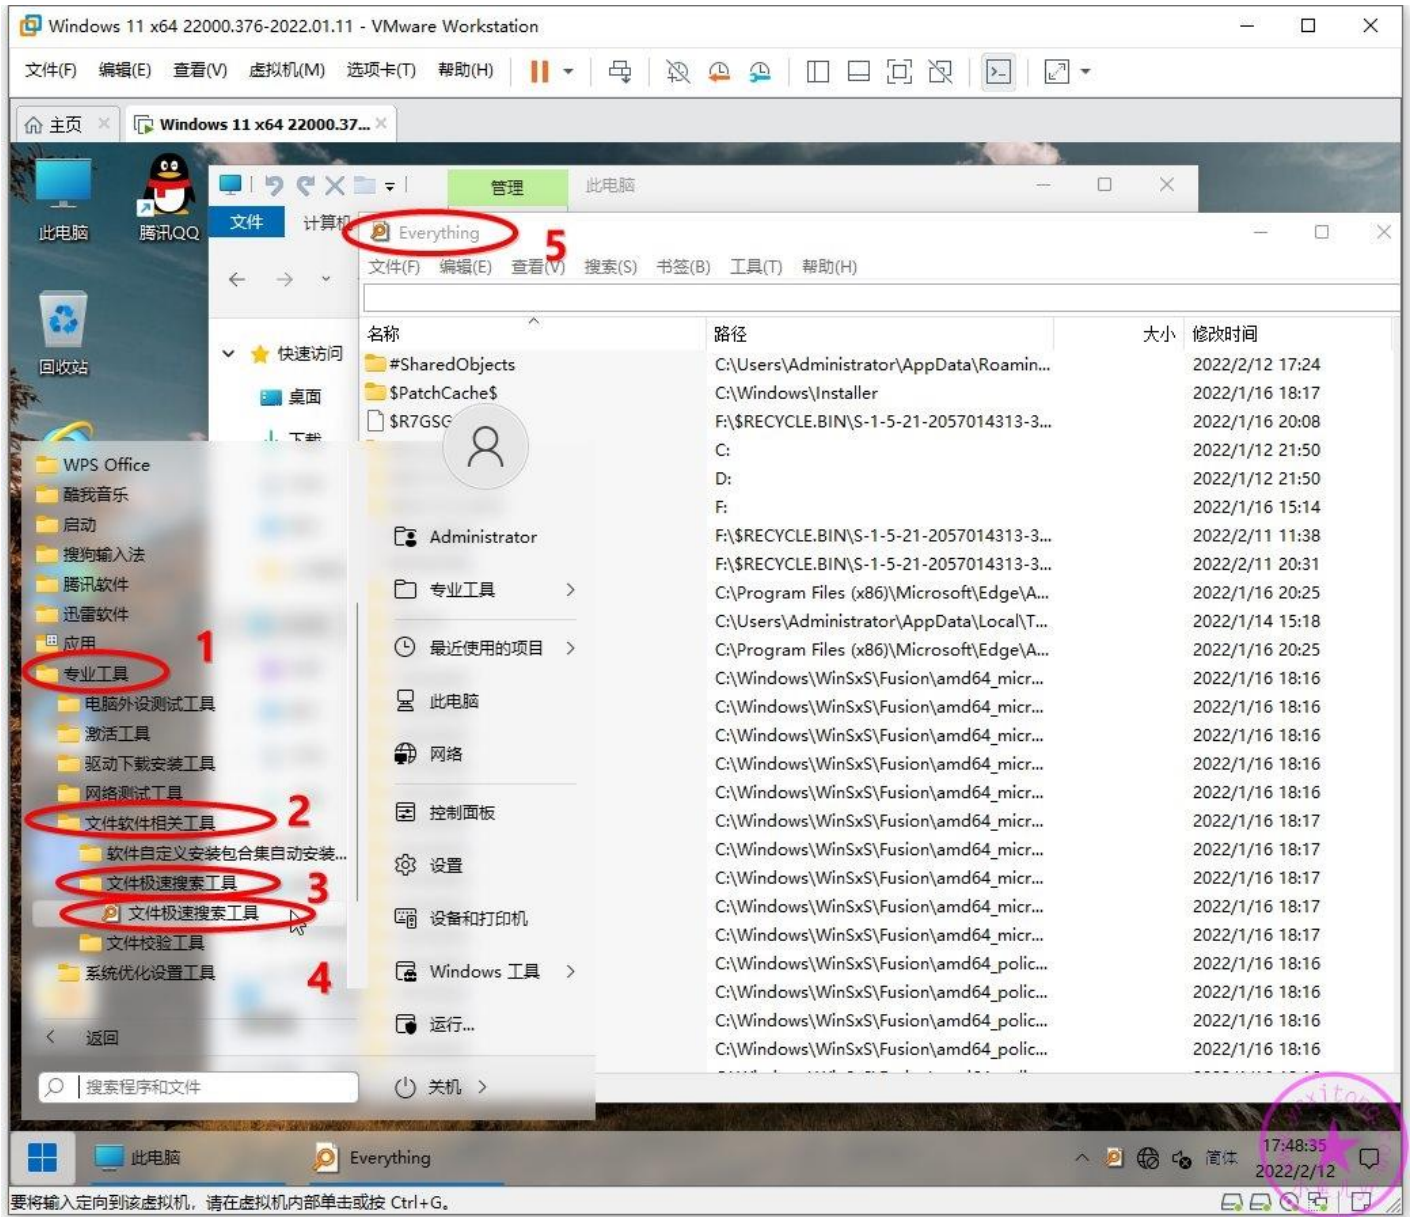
Windows 11 x64 22000.376-2022.01.11 - VMware Workstation

文件(F) 编辑(E) 查看(V) 虚拟机(M) 选项卡(T) 帮助(H)

主页 Windows 11 x64 22000.37...

此电脑 腾讯QQ 回收站

管理 此电脑

文件 计算机

Everything 5

文件(F) 编辑(E) 查看(V) 搜索(S) 书签(B) 工具(T) 帮助(H)

快速访问 桌面 下载

| 名称 | 路径 | 大小 | 修改时间 |
|---|---|---|---|
| #SharedObjects | C:\Users\Administrator\AppData\Roamin... | | 2022/2/12 17:24 |
| $PatchCache$ | C:\Windows\Installer | | 2022/1/16 18:17 |
| $R7GSG | F:\$RECYCLE.BIN\S-1-5-21-2057014313-3... | | 2022/1/16 20:08 |
| | C: | | 2022/1/12 21:50 |
| | D: | | 2022/1/12 21:50 |
| | F: | | 2022/1/16 15:14 |
| | F:\$RECYCLE.BIN\S-1-5-21-2057014313-3... | | 2022/2/11 11:38 |
| | F:\$RECYCLE.BIN\S-1-5-21-2057014313-3... | | 2022/2/11 20:31 |
| | C:\Program Files (x86)\Microsoft\Edge\A... | | 2022/1/16 20:25 |
| | C:\Users\Administrator\AppData\Local\T... | | 2022/1/14 15:18 |
| | C:\Program Files (x86)\Microsoft\Edge\A... | | 2022/1/16 20:25 |
| | C:\Windows\WinSxS\Fusion\amd64_micr... | | 2022/1/16 18:16 |
| | C:\Windows\WinSxS\Fusion\amd64_micr... | | 2022/1/16 18:16 |
| | C:\Windows\WinSxS\Fusion\amd64_micr... | | 2022/1/16 18:16 |
| | C:\Windows\WinSxS\Fusion\amd64_micr... | | 2022/1/16 18:16 |
| | C:\Windows\WinSxS\Fusion\amd64_micr... | | 2022/1/16 18:16 |
| | C:\Windows\WinSxS\Fusion\amd64_micr... | | 2022/1/16 18:17 |
| | C:\Windows\WinSxS\Fusion\amd64_micr... | | 2022/1/16 18:17 |
| | C:\Windows\WinSxS\Fusion\amd64_micr... | | 2022/1/16 18:17 |
| | C:\Windows\WinSxS\Fusion\amd64_micr... | | 2022/1/16 18:17 |
| | C:\Windows\WinSxS\Fusion\amd64_micr... | | 2022/1/16 18:17 |
| | C:\Windows\WinSxS\Fusion\amd64_polic... | | 2022/1/16 18:16 |
| | C:\Windows\WinSxS\Fusion\amd64_polic... | | 2022/1/16 18:16 |
| | C:\Windows\WinSxS\Fusion\amd64_polic... | | 2022/1/16 18:16 |
| | C:\Windows\WinSxS\Fusion\amd64_polic... | | 2022/1/16 18:16 |

WPS Office
酷我音乐
启动
搜狗输入法
腾讯软件
迅雷软件
应用
1
专业工具
电脑外设测试工具
激活工具
驱动下载安装工具
网络测试工具
2
文件软件相关工具
软件自定义安装包合集自动安装...
3
文件极速搜索工具
文件极速搜索工具
文件校验工具
系统优化设置工具
4
返回
搜索程序和文件

Administrator
专业工具
最近使用的项目
此电脑
网络
控制面板
设置
设备和打印机
Windows 工具
运行...
关机

此电脑 Everything 简体 17:48:35 2022/2/12

要将输入定向到该虚拟机，请在虚拟机内部单击或按 Ctrl+G。